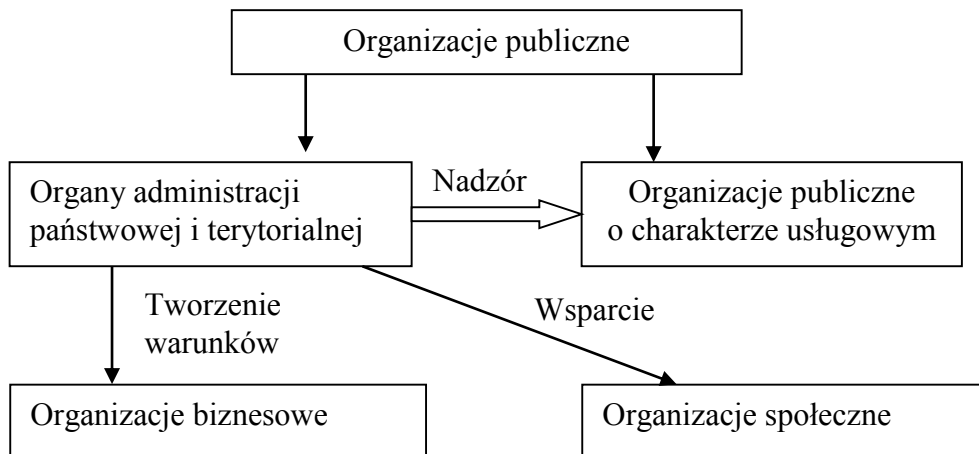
Organizacje publiczne

Organy administracji państwowej i terytorialnej

Nadzór

Organizacje publiczne o charakterze usługowym

Tworzenie warunków

Wsparcie

Organizacje biznesowe

Organizacje społeczne